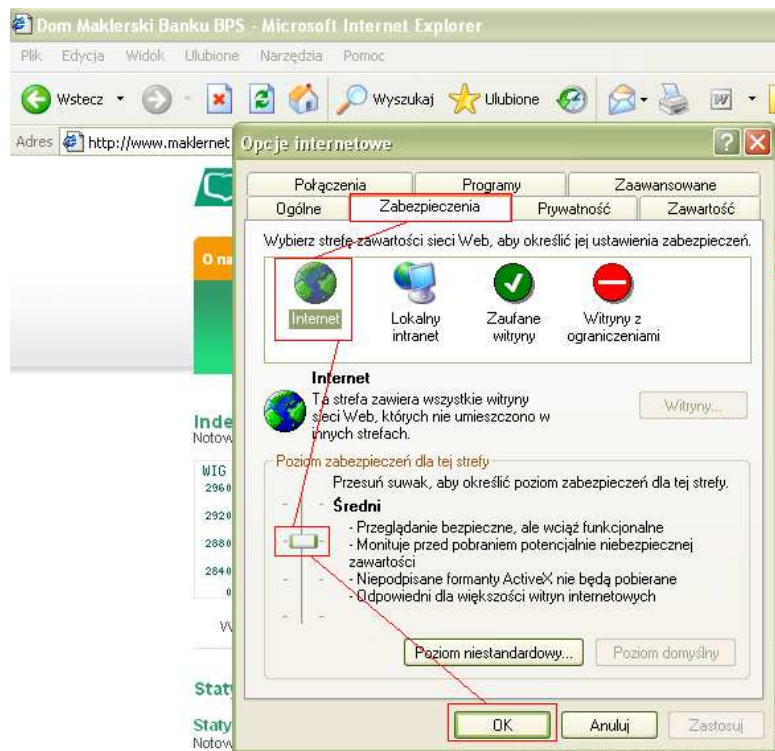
Dom Maklerski Banku BPS - Microsoft Internet Explorer

Plik Edycja Widok Ulubione Narzędzia Pomoc

Wstecz Wyszukaj Ulubione

Adres http://www.maklernet

Opcje internetowe

Połączenia Programy Zaawansowane
Ogólne Zabezpieczenia Prywatność Zawartość

Wybierz strefę zawartości sieci Web, aby określić jej ustawienia zabezpieczeń.

Internet
Lokalny intranet
Zaufane witryny
Witryny z ograniczeniami

Internet
Ta strefa zawiera wszystkie witryny sieci Web, których nie umieszczono w innych strefach.

Witryny...

Poziom zabezpieczeń dla tej strefy

Przesuń suwak, aby określić poziom zabezpieczeń dla tej strefy.

Średni
- Przeglądanie bezpieczne, ale wciąż funkcjonalne
- Monituje przed pobraniem potencjalnie niebezpiecznej zawartości
- Niepodpisane formanty ActiveX nie będą pobierane
- Odpowiednie dla większości witryn internetowych

Poziom niestandardowy... Poziom domyślny

OK Anuluj Zastosuj

O na

Inde
Notow

WIG
2960
2920
2880
2840

Staty

Staty
Notow